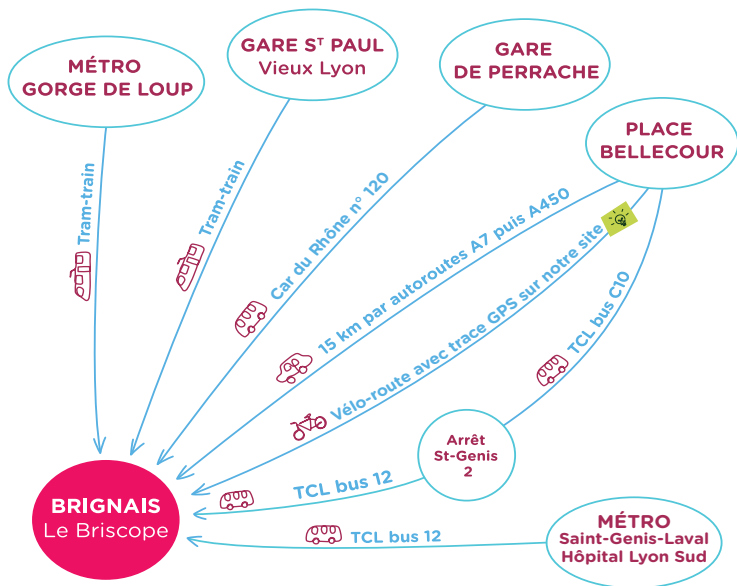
MÉTRO
GORGE DE LOUP

GARE S$^{T}$ PAUL
Vieux Lyon

GARE
DE PERRACHE

PLACE
BELLECOUR

Tram-train

Tram-train

Car du Rhône n° 120

15 km par autoroutes A7 puis A450

Vélo-route avec trace GPS sur notre site

TCL bus C10

Arrêt
St-Genis
2

TCL bus 12

TCL bus 12

BRIGNAIS
Le Briscope

MÉTRO
Saint-Genis-Laval
Hôpital Lyon Sud